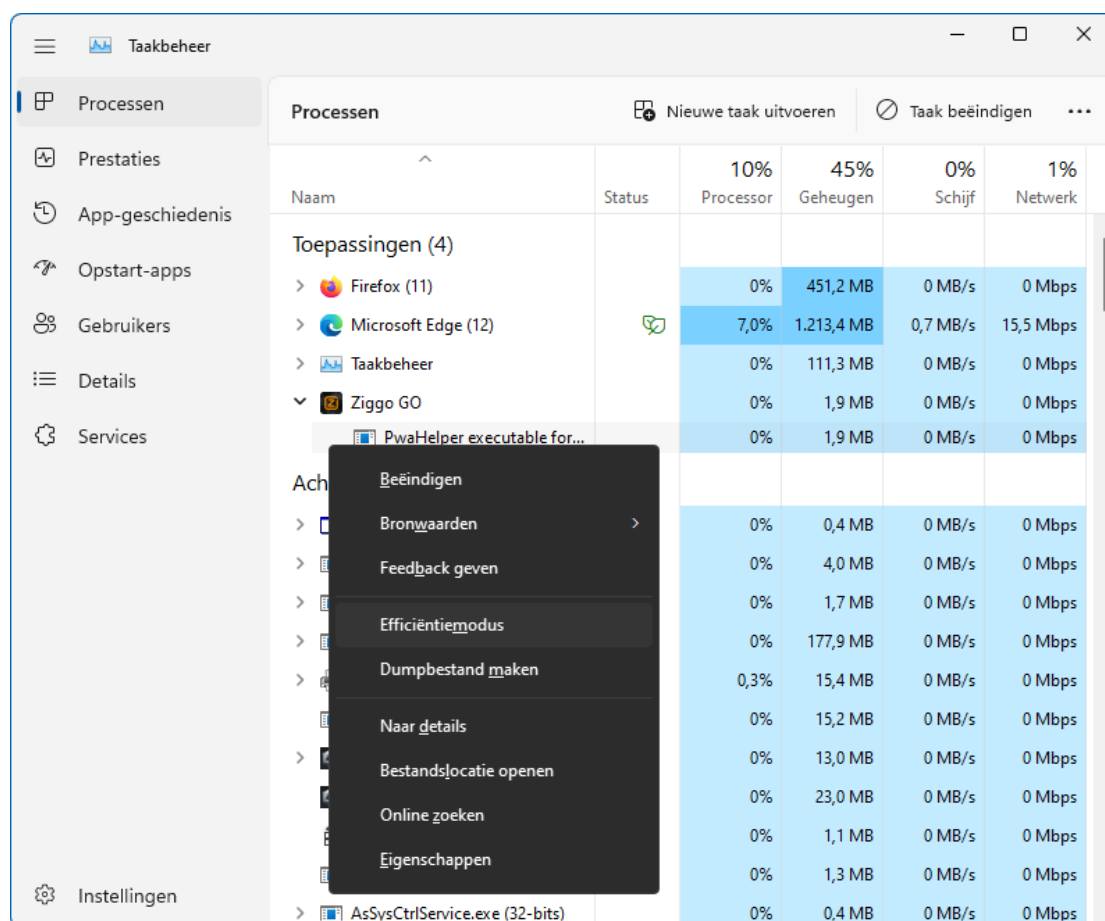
Taakbeheer

Processen
Prestaties
App-geschiedenis
Opstart-apps
Gebruikers
Details
Services

Instellingen

Processen

Nieuwe taak uitvoeren

Taak beëindigen

| Naam | Status | 10% Processor | 45% Geheugen | 0% Schijf | 1% Netwerk |
|---|---|---|---|---|---|
| Toepassingen (4) | | | | | |
| Firefox (11) | | 0% | 451,2 MB | 0 MB/s | 0 Mbps |
| Microsoft Edge (12) | | 7,0% | 1.213,4 MB | 0,7 MB/s | 15,5 Mbps |
| Taakbeheer | | 0% | 111,3 MB | 0 MB/s | 0 Mbps |
| Ziggo GO | | 0% | 1,9 MB | 0 MB/s | 0 Mbps |
| PwaHelper executable for... | | 0% | 1,9 MB | 0 MB/s | 0 Mbps |
| Ach | | | | | |
| | | 0% | 0,4 MB | 0 MB/s | 0 Mbps |
| | | 0% | 4,0 MB | 0 MB/s | 0 Mbps |
| | | 0% | 1,7 MB | 0 MB/s | 0 Mbps |
| | | 0% | 177,9 MB | 0 MB/s | 0 Mbps |
| | | 0,3% | 15,4 MB | 0 MB/s | 0 Mbps |
| | | 0% | 15,2 MB | 0 MB/s | 0 Mbps |
| | | 0% | 13,0 MB | 0 MB/s | 0 Mbps |
| | | 0% | 23,0 MB | 0 MB/s | 0 Mbps |
| | | 0% | 1,1 MB | 0 MB/s | 0 Mbps |
| | | 0% | 1,3 MB | 0 MB/s | 0 Mbps |
| AsSysCtrlService.exe (32-bits) | | 0% | 0,4 MB | 0 MB/s | 0 Mbps |

Beëindigen
Bronwaarden
Feedback geven
Efficiëntiemodus
Dumpbestand maken
Naar details
Bestandslocatie openen
Online zoeken
Eigenschappen